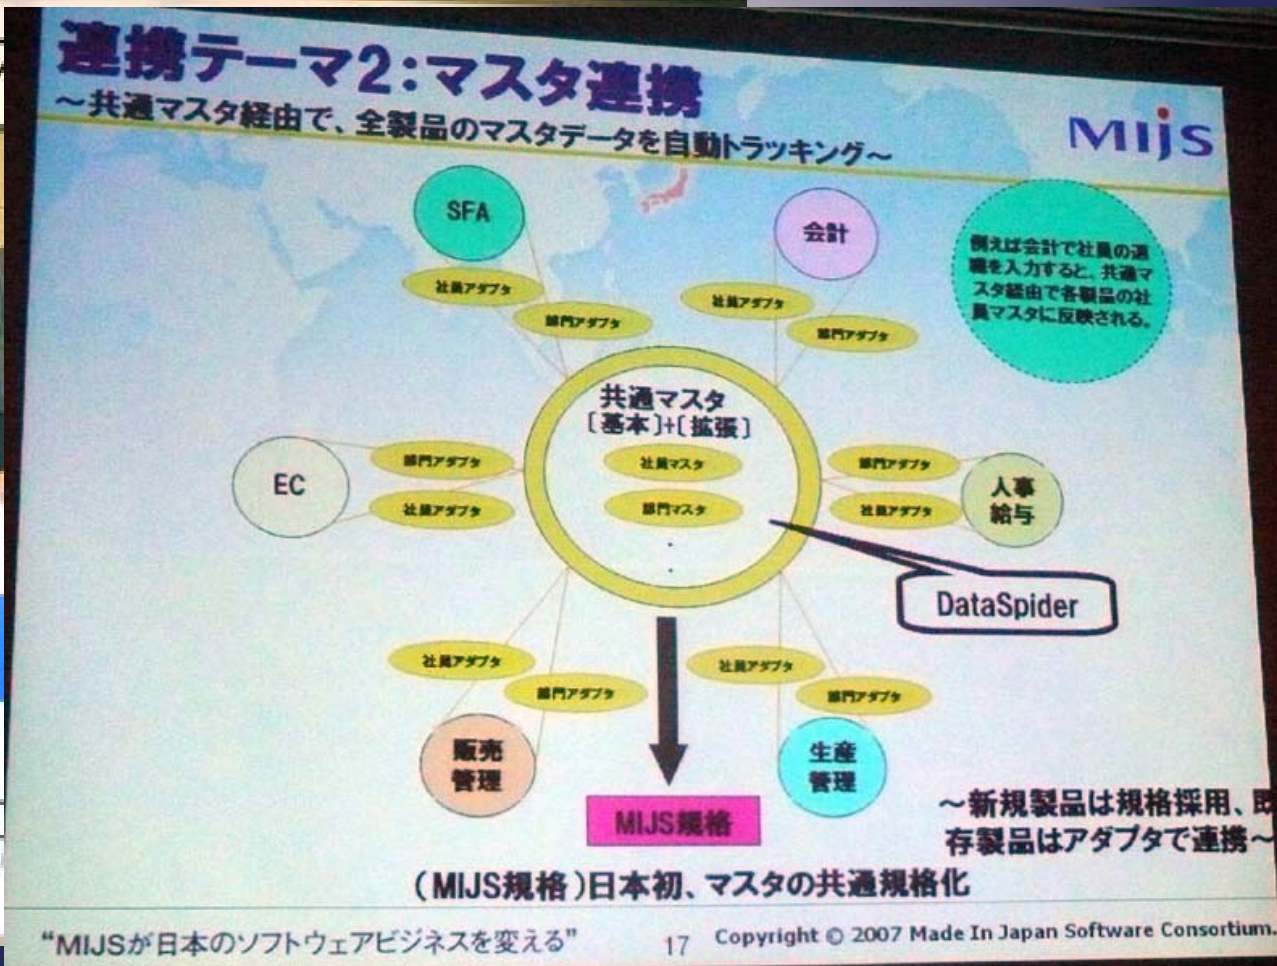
連携テーマ2:マスタ連携
～共通マスタ経由で、全製品のマスタデータを自動トラッキング～

MIJS

SFA
社員アダプタ
部門アダプタ

会計
社員アダプタ
部門アダプタ

例えば会計で社員の退職を入力すると、共通マスタ経由で各製品の社員マスタに反映される。

共通マスタ
〔基本〕+〔拡張〕
社員マスタ
部門マスタ

EC
部門アダプタ
社員アダプタ

部門アダプタ
社員アダプタ
人事給与

DataSpider

社員アダプタ
部門アダプタ
販売管理

社員アダプタ
部門アダプタ
生産管理

MIJS規格

～新規製品は規格採用、既存製品はアダプタで連携～

(MIJS規格)日本初、マスタの共通規格化

"MIJSが日本のソフトウェアビジネスを変える" 17 Copyright © 2007 Made In Japan Software Consortium.